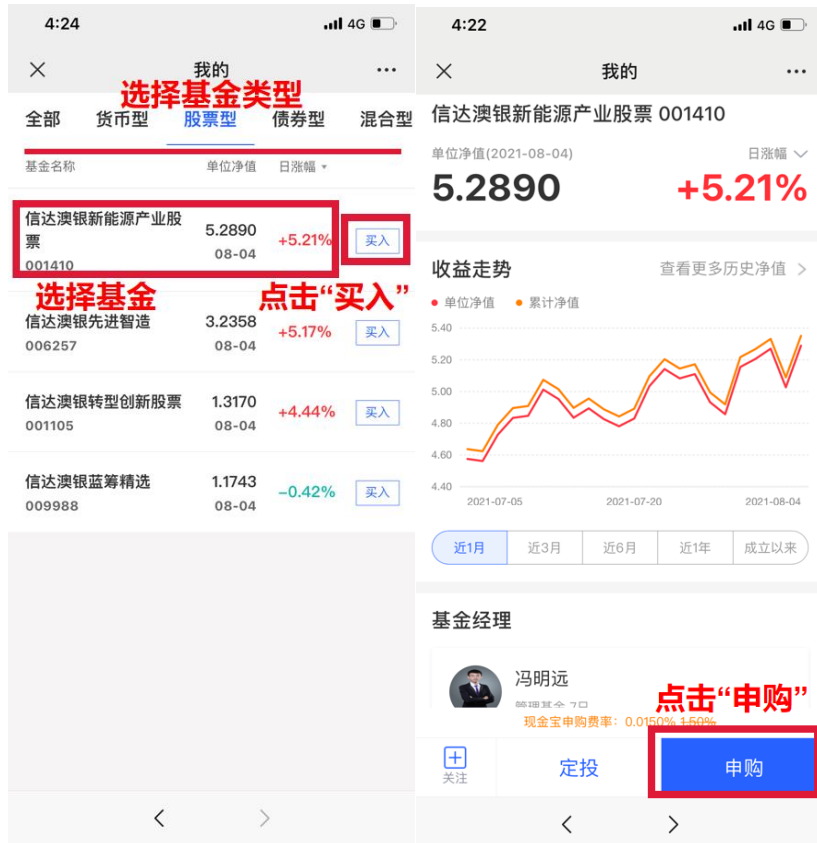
4:24
4G
我的
选择基金类型
全部 货币型 股票型 债券型 混合型

| 基金名称 | 单位净值 | 日涨幅 | |
|---|---|---|---|
| 信达澳银新能源产业股票 001410 | 5.2890 08-04 | +5.21% | 买入 |
| 信达澳银先进智造 006257 | 3.2358 08-04 | +5.17% | 买入 |
| 信达澳银转型创新股票 001105 | 1.3170 08-04 | +4.44% | 买入 |
| 信达澳银蓝筹精选 009988 | 1.1743 08-04 | −0.42% | 买入 |

选择基金
点击“买入”

4:22
4G
我的
信达澳银新能源产业股票 001410
单位净值(2021-08-04)
日涨幅
5.2890
+5.21%
收益走势
查看更多历史净值
单位净值 累计净值
5.40
5.20
5.00
4.80
4.60
4.40
2021-07-05 2021-07-20 2021-08-04
近1月 近3月 近6月 近1年 成立以来
基金经理
冯明远
管理基金 7只
点击“申购”
现金宝申购费率：0.0150% 1.50%
关注
定投
申购